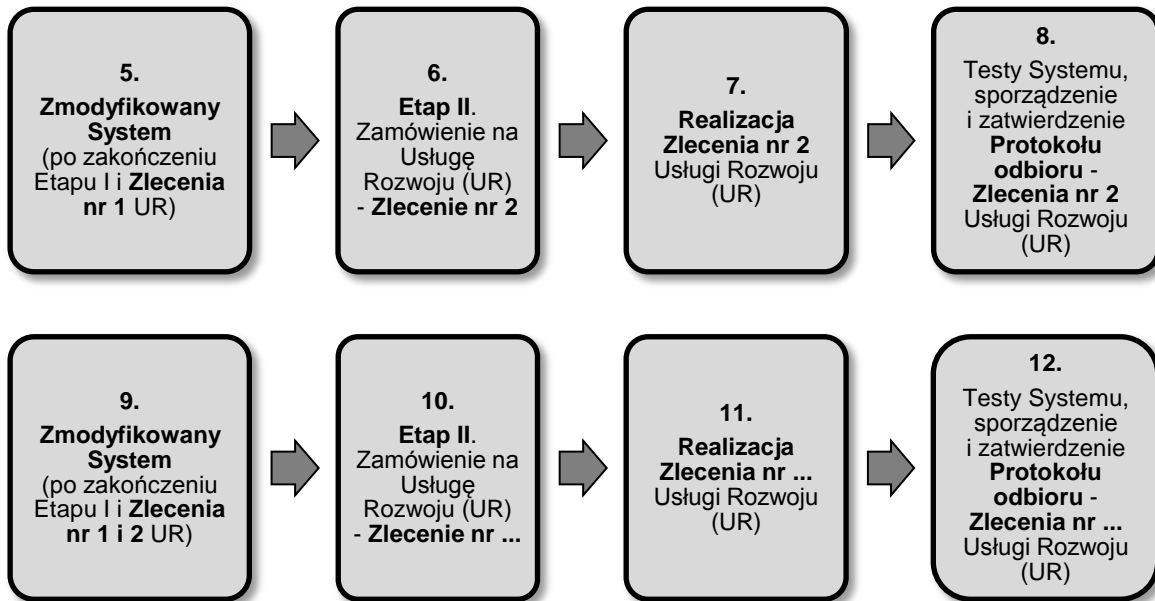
5.
Zmodyfikowany System (po zakończeniu Etapu I i Zlecenia nr 1 UR)

6.
Etap II. Zamówienie na Usługę Rozwoju (UR) - Zlecenie nr 2

7.
Realizacja Zlecenia nr 2 Usługi Rozwoju (UR)

8.
Testy Systemu, sporządzenie i zatwierdzenie Protokołu odbioru - Zlecenia nr 2 Usługi Rozwoju (UR)

9.
Zmodyfikowany System (po zakończeniu Etapu I i Zlecenia nr 1 i 2 UR)

10.
Etap II. Zamówienie na Usługę Rozwoju (UR) - Zlecenie nr ...

11.
Realizacja Zlecenia nr ... Usługi Rozwoju (UR)

12.
Testy Systemu, sporządzenie i zatwierdzenie Protokołu odbioru - Zlecenia nr ... Usługi Rozwoju (UR)